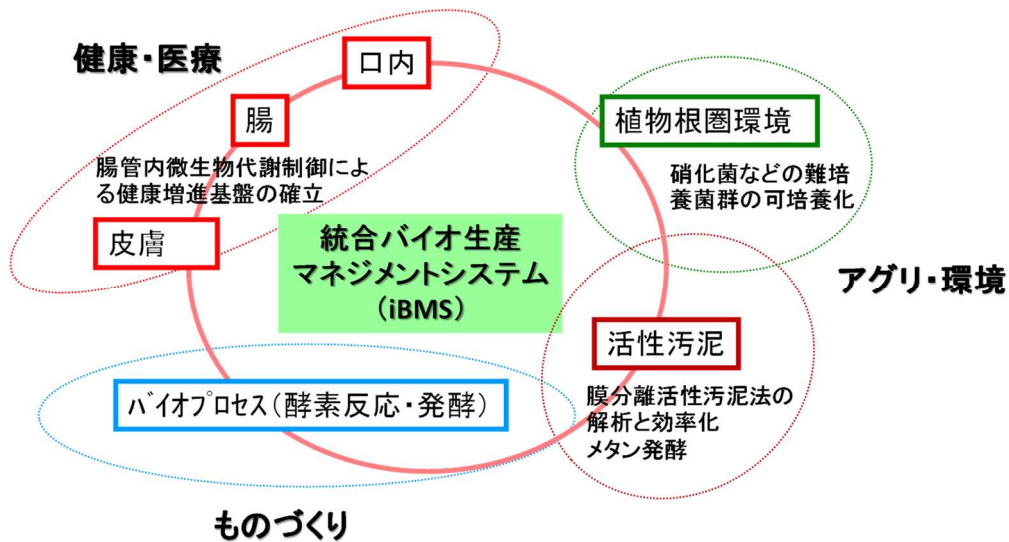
健康・医療

口内

腸

腸管内微生物代謝制御による健康増進基盤の確立

皮膚

植物根圏環境

硝化菌などの難培養菌群の可培養化

統合バイオ生産マネジメントシステム（iBMS）

アグリ・環境

活性汚泥

膜分離活性汚泥法の解析と効率化
メタン発酵

バイオプロセス（酵素反応・発酵）

ものづくり